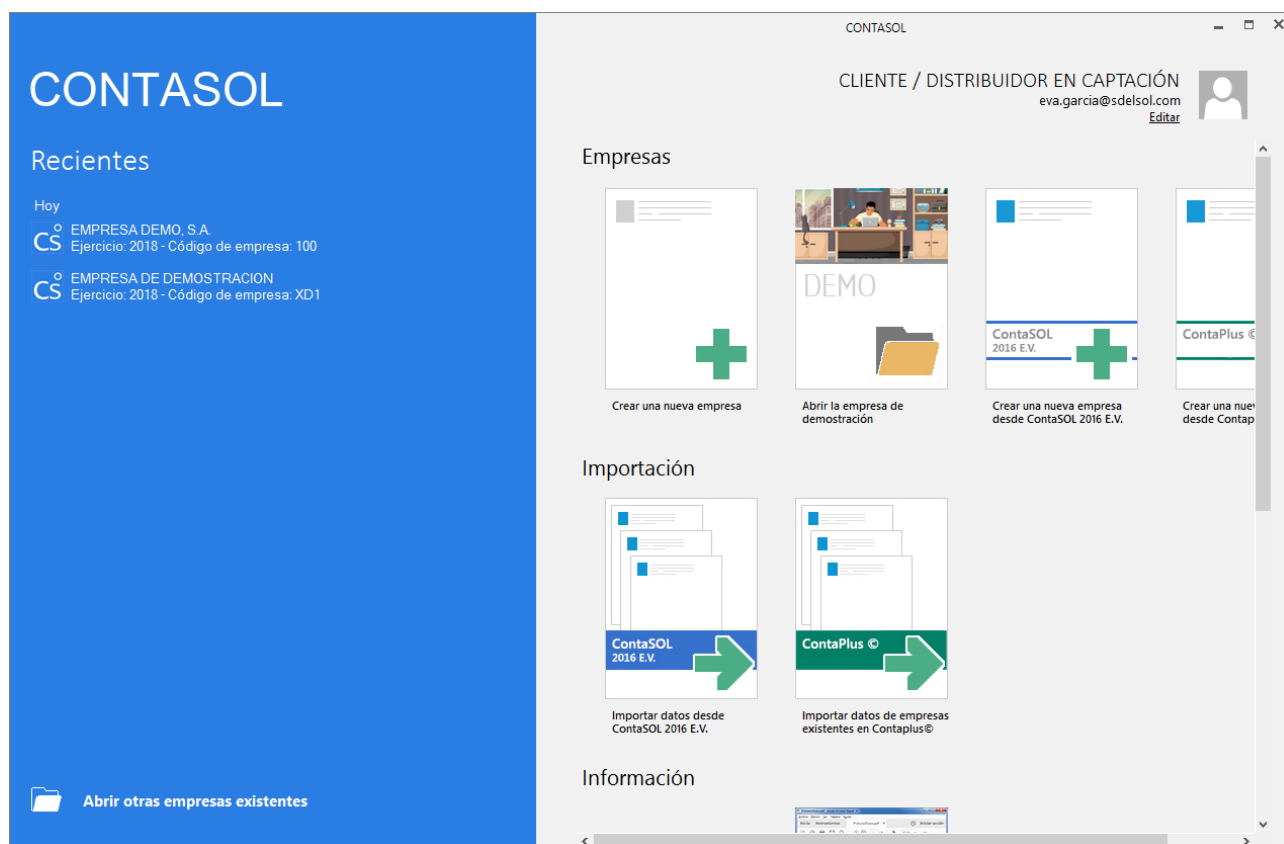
CONTASOL

CONTASOL

Recientes

Hoy

CS EMPRESA DEMO, S.A.
Ejercicio: 2018 - Código de empresa: 100

CS EMPRESA DE DEMOSTRACION
Ejercicio: 2018 - Código de empresa: XD1

Abrir otras empresas existentes

CLIENTE / DISTRIBUIDOR EN CAPTACIÓN
eva.garcia@sdelsol.com
Editar

Empresas

Crear una nueva empresa

DEMO

Abrir la empresa de demostración

ContaSOL 2016 E.V.

Crear una nueva empresa desde ContaSOL 2016 E.V.

ContaPlus ©

Crear una nuev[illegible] desde Contap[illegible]

Importación

ContaSOL 2016 E.V.

Importar datos desde ContaSOL 2016 E.V.

ContaPlus ©

Importar datos de empresas existentes en Contaplus©

Información